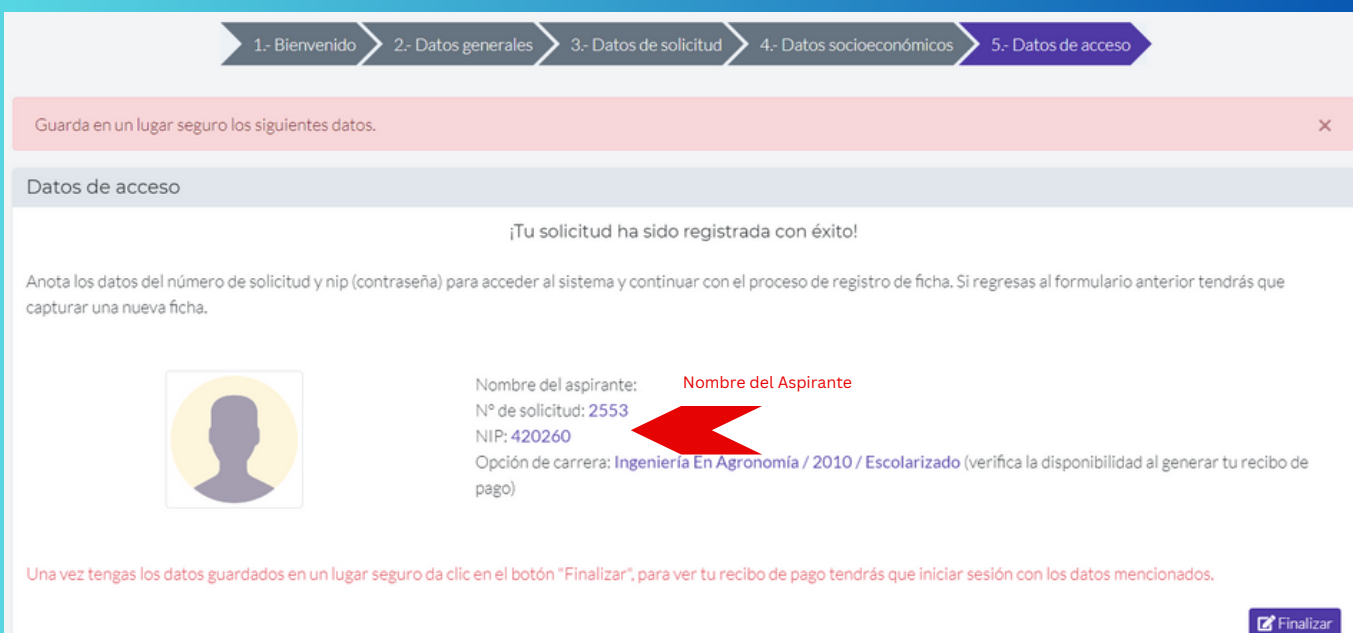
1.- Bienvenido 2.- Datos generales 3.- Datos de solicitud 4.- Datos socioeconómicos 5.- Datos de acceso

Guarda en un lugar seguro los siguientes datos. ×

Datos de acceso

¡Tu solicitud ha sido registrada con éxito!

Anota los datos del número de solicitud y nip (contraseña) para acceder al sistema y continuar con el proceso de registro de ficha. Si regresas al formulario anterior tendrás que capturar una nueva ficha.

Nombre del aspirante:
Nombre del Aspirante
N° de solicitud: 2553
NIP: 420260
Opción de carrera: Ingeniería En Agronomía / 2010 / Escolarizado (verifica la disponibilidad al generar tu recibo de pago)

Una vez tengas los datos guardados en un lugar seguro da clic en el botón "Finalizar", para ver tu recibo de pago tendrás que iniciar sesión con los datos mencionados.

Finalizar